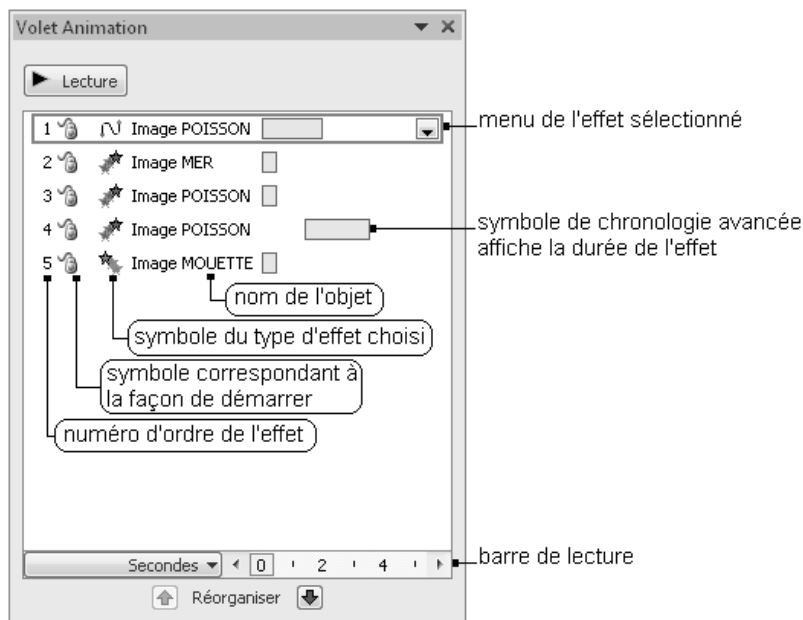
Volet Animation

Lecture

1 Image POISSON
2 Image MER
3 Image POISSON
4 Image POISSON
5 Image MOUETTE

menu de l'effet sélectionné

symbole de chronologie avancée affiche la durée de l'effet

nom de l'objet

symbole du type d'effet choisi

symbole correspondant à la façon de démarrer

numéro d'ordre de l'effet

Secondes 0 2 4

barre de lecture

Réorganiser